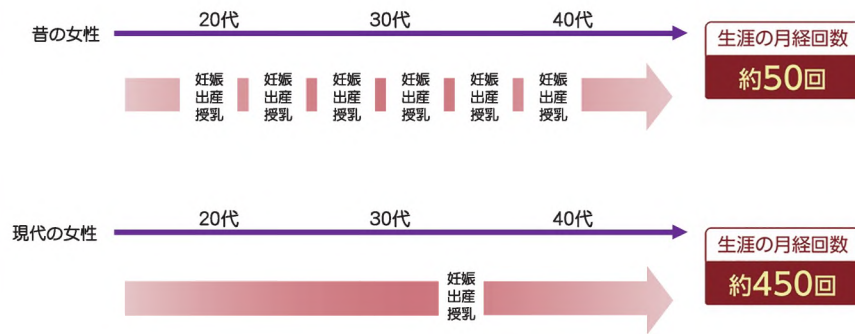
昔の女性
20代
30代
40代
妊娠
出産
授乳
妊娠
出産
授乳
妊娠
出産
授乳
妊娠
出産
授乳
妊娠
出産
授乳
妊娠
出産
授乳
生涯の月経回数
約50回

現代の女性
20代
30代
40代
妊娠
出産
授乳
生涯の月経回数
約450回